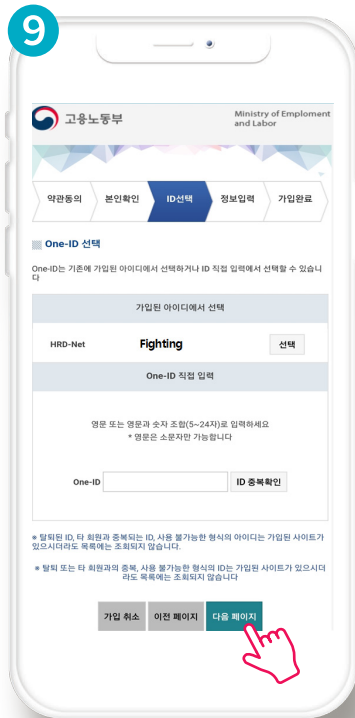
9

고용노동부

Ministry of Emploment and Labor

약관동의 본인확인 ID선택 정보입력 가입완료

One-ID 선택

One-ID는 기존에 가입된 아이디에서 선택하거나 ID 직접 입력에서 선택할 수 있습니다

가입된 아이디에서 선택

HRD-Net Fighting 선택

One-ID 직접 입력

영문 또는 영문과 숫자 조합(5~24자)로 입력하세요
* 영문은 소문자만 가능합니다

One-ID ID 중복확인

※ 탈퇴된 ID, 타 회원과 중복되는 ID, 사용 불가능한 형식의 아이디는 가입된 사이트가 있으시더라도 목록에는 조회되지 않습니다.

※ 탈퇴 또는 타 회원과의 중복, 사용 불가능한 형식의 ID는 가입된 사이트가 있으시더라도 목록에는 조회되지 않습니다

가입 취소 이전 페이지 다음 페이지